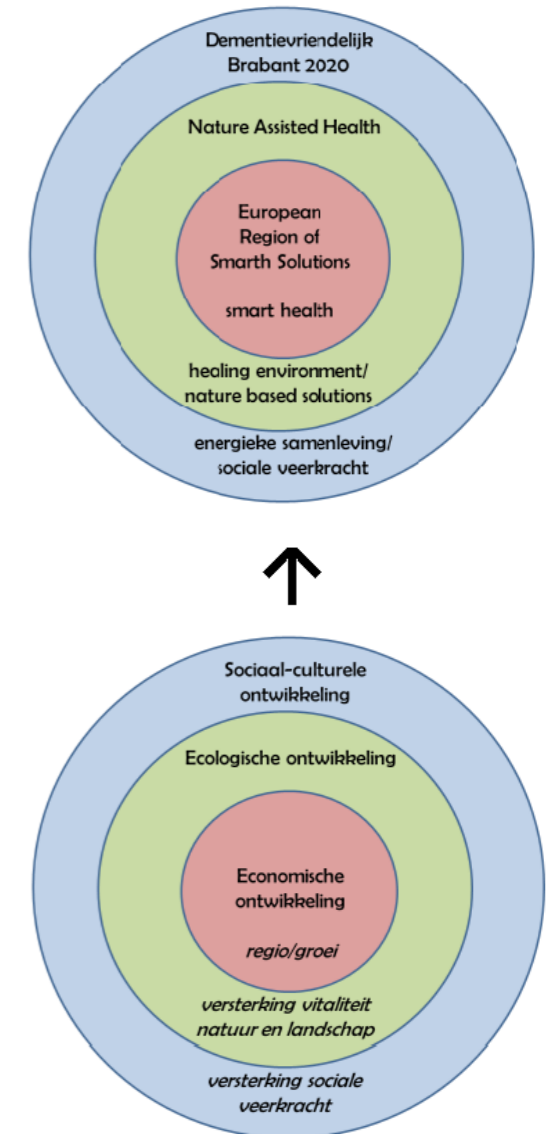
Dementievriendelijk Brabant 2020

Nature Assisted Health

European Region of Smarth Solutions

smart health

healing environment/ nature based solutions

energieke samenleving/ sociale veerkracht

Sociaal-culturele ontwikkeling

Ecologische ontwikkeling

Economische ontwikkeling

regio/groei

versterking vitaliteit natuur en landschap

versterking sociale veerkracht